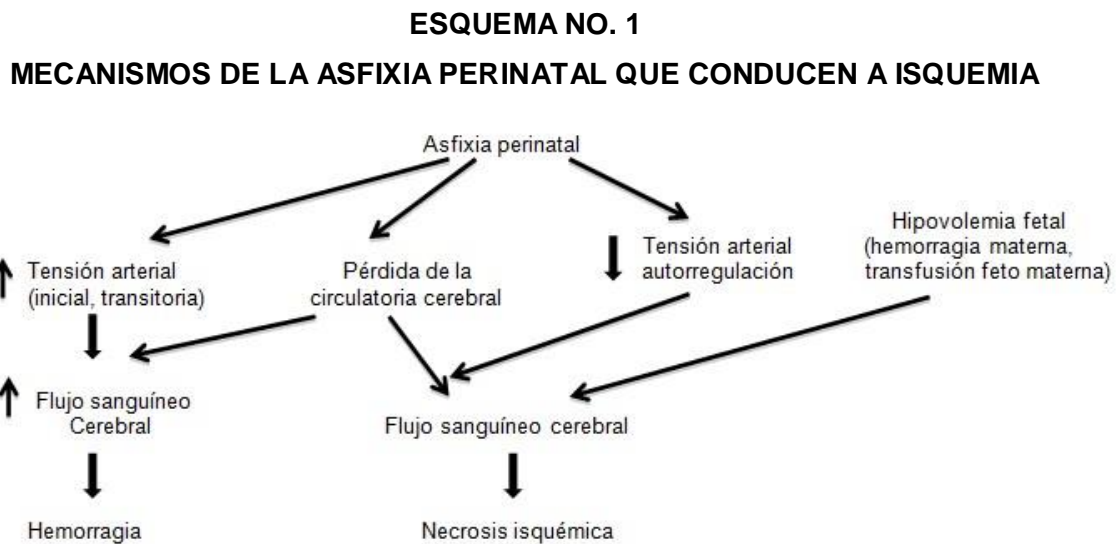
**ESQUEMA NO. 1**

**MECANISMOS DE LA ASFIXIA PERINATAL QUE CONDUCEN A ISQUEMIA**

Asfixia perinatal

↑ Tensión arterial (inicial, transitoria)

Pérdida de la circulatoria cerebral

↓ Tensión arterial autorregulación

Hipovolemia fetal (hemorragia materna, transfusión feto materna)

↑ Flujo sanguíneo Cerebral

Flujo sanguíneo cerebral

Hemorragia

Necrosis isquémica